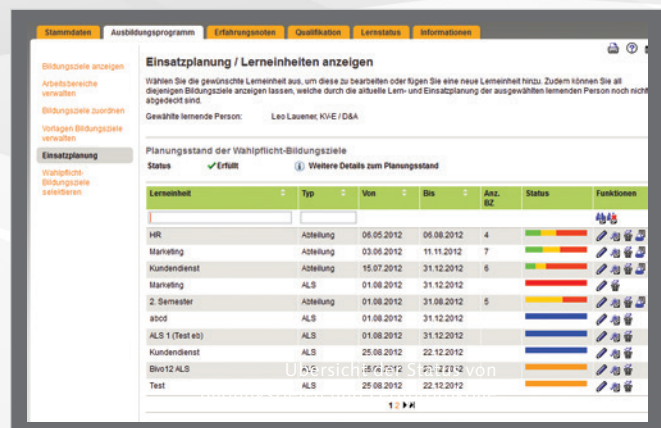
Stammdaten | Ausbildungsprogramm | Erfahrungsnoten | Qualifikation | Lernstatus | Informationen

Bildungsziele anzeigen

Arbeitsbereiche verwalten

Bildungsziele zuordnen

Vorlagen Bildungsziele verwalten

Einsatzplanung

Wahlpflicht-Bildungsziele selektieren

Einsatzplanung / Lerneinheiten anzeigen

Wählen Sie die gewünschte Lerneinheit aus, um diese zu bearbeiten oder fügen Sie eine neue Lerneinheit hinzu. Zudem können Sie all diejenigen Bildungsziele anzeigen lassen, welche durch die aktuelle Lern- und Einsatzplanung der ausgewählten lernenden Person noch nicht abgedeckt sind.

Gewählte lernende Person: Leo Lauener, KV-E / D&A

Planungsstand der Wahlpflicht-Bildungsziele

Status ✓Erfüllt Weitere Details zum Planungsstand

| Lerneinheit | Typ | Von | Bis | Anz. BZ | Status | Funktionen |
|---|---|---|---|---|---|---|
| HR | Abteilung | 06.05.2012 | 06.08.2012 | 4 | | |
| Marketing | Abteilung | 03.06.2012 | 11.11.2012 | 7 | | |
| Kundendienst | Abteilung | 15.07.2012 | 31.12.2012 | 6 | | |
| Marketing | ALS | 01.08.2012 | 31.12.2012 | | | |
| 2. Semester | Abteilung | 01.08.2012 | 31.08.2012 | 5 | | |
| abcd | ALS | 01.08.2012 | 31.12.2012 | | | |
| ALS 1 (Test eb) | ALS | 01.08.2012 | 31.12.2012 | | | |
| Kundendienst | ALS | 25.08.2012 | 22.12.2012 | | | |
| Bivo12 ALS | ALS | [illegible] | 22.12.2012 | | | |
| Test | ALS | 25.08.2012 | 22.12.2012 | | | |

1 2 ▸ ▸|

Übersicht der Stati von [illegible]